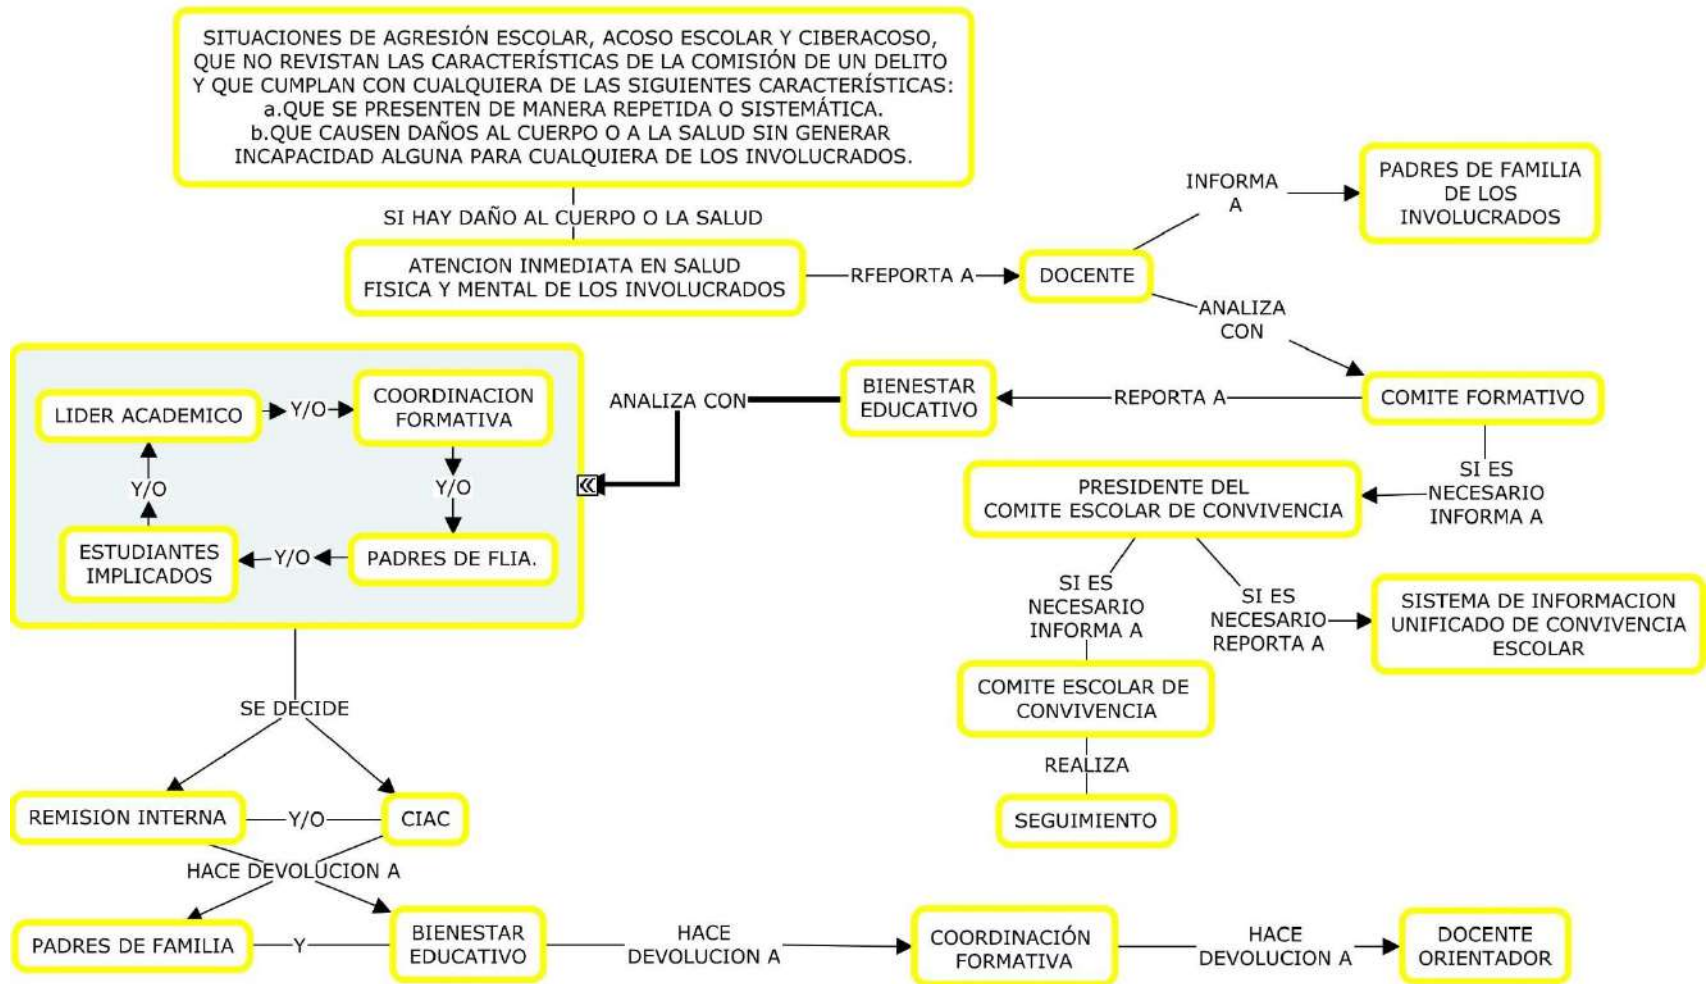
SITUACIONES DE AGRESIÓN ESCOLAR, ACOSO ESCOLAR Y CIBERACOSO, QUE NO REVISTAN LAS CARACTERÍSTICAS DE LA COMISIÓN DE UN DELITO Y QUE CUMPLAN CON CUALQUIERA DE LAS SIGUIENTES CARACTERÍSTICAS:
a.QUE SE PRESENTEN DE MANERA REPETIDA O SISTEMÁTICA.
b.QUE CAUSEN DAÑOS AL CUERPO O A LA SALUD SIN GENERAR INCAPACIDAD ALGUNA PARA CUALQUIERA DE LOS INVOLUCRADOS.

SI HAY DAÑO AL CUERPO O LA SALUD

ATENCION INMEDIATA EN SALUD FISICA Y MENTAL DE LOS INVOLUCRADOS

RFEPORTA A

DOCENTE

INFORMA A

PADRES DE FAMILIA DE LOS INVOLUCRADOS

ANALIZA CON

COMITE FORMATIVO

REPORTA A

BIENESTAR EDUCATIVO

ANALIZA CON

LIDER ACADEMICO

Y/O

COORDINACION FORMATIVA

Y/O

PADRES DE FLIA.

Y/O

ESTUDIANTES IMPLICADOS

Y/O

SI ES NECESARIO INFORMA A

PRESIDENTE DEL COMITE ESCOLAR DE CONVIVENCIA

SI ES NECESARIO INFORMA A

SI ES NECESARIO REPORTA A

SISTEMA DE INFORMACION UNIFICADO DE CONVIVENCIA ESCOLAR

COMITE ESCOLAR DE CONVIVENCIA

REALIZA

SEGUIMIENTO

SE DECIDE

REMISION INTERNA

Y/O

CIAC

HACE DEVOLUCION A

PADRES DE FAMILIA

Y

BIENESTAR EDUCATIVO

HACE DEVOLUCION A

COORDINACIÓN FORMATIVA

HACE DEVOLUCION A

DOCENTE ORIENTADOR